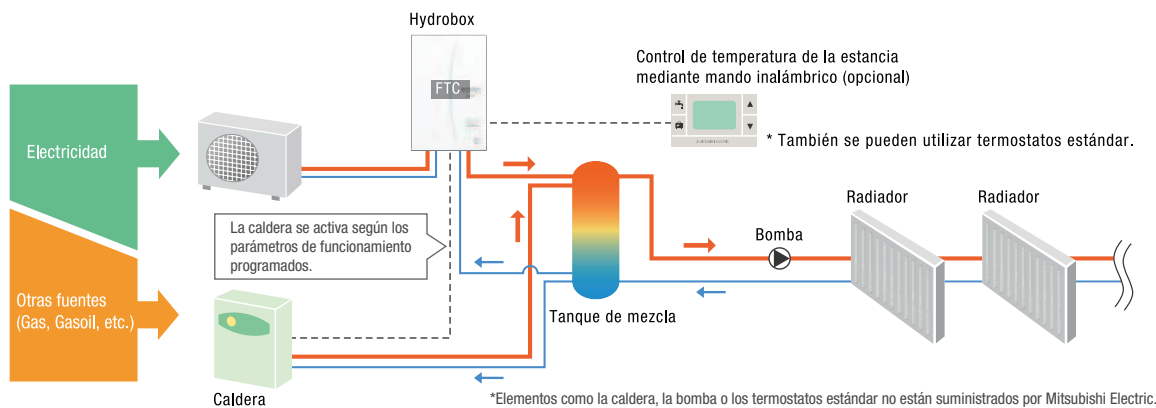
Hydrobox

FTC

Control de temperatura de la estancia mediante mando inalámbrico (opcional)

* También se pueden utilizar termostatos estándar.

Electricidad

La caldera se activa según los parámetros de funcionamiento programados.

Otras fuentes (Gas, Gasoil, etc.)

Bomba

Radiador

Radiador

Tanque de mezcla

Caldera

*Elementos como la caldera, la bomba o los termostatos estándar no están suministrados por Mitsubishi Electric.